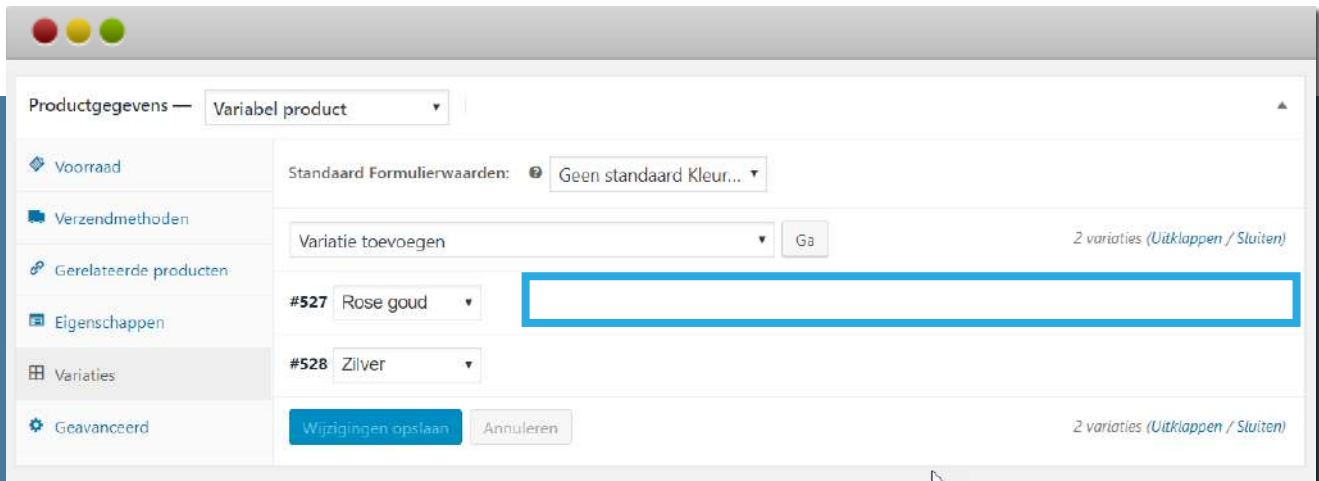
Productgegevens — Variabel product ▾

Voorraad

Verzendmethoden

Gerelateerde producten

Eigenschappen

Variaties

Geavanceerd

Standaard Formulierwaarden: Geen standaard Kleur... ▾

Variatie toevoegen ▾ Ga

2 variaties (Uitklappen / Sluiten)

#527 Rose goud ▾

#528 Zilver ▾

Wijzigingen opslaan Annuleren

2 variaties (Uitklappen / Sluiten)